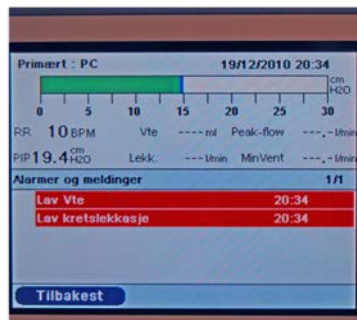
Primært : PC 19/12/2010 20:34

cm H2O

0 5 10 15 20 25 30

RR 10 BPM Vte ----ml Peak-flow ---.- l/min

PIP 19.4 cm H2O Lekk. ---l/min MinVent ---.- l/min

Alarmer og meldinger 1/1

Lav Vte 20:34

Lav kretslekkasje 20:34

Tilbakest